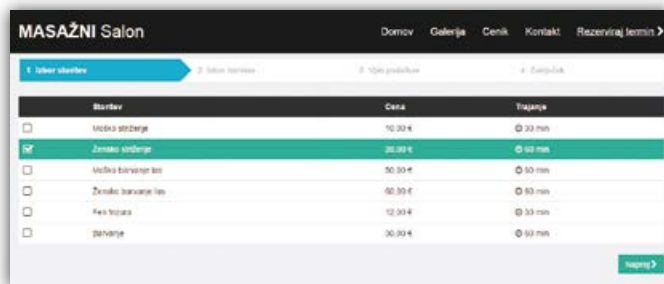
MASAŹNI Salon

Domov Galerija Cenik Kontakt Rezerviraj termin

1. Izbor storitev 2. Izbor termina 3. Vaši podatki 4. Zaključek

| | Storitev | Cena | Trajanje |
|---|---|---|---|
| ☐ | Moško striženje | 10.00 € | 30 min |
| ☑ | Žensko striženje | 20.00 € | 60 min |
| ☐ | Moško barvanje las | 50.00 € | 60 min |
| ☐ | Žensko barvanje las | 60.00 € | 60 min |
| ☐ | Fen frizura | 12.00 € | 30 min |
| ☐ | Barvanje | 30.00 € | 60 min |

Naprej